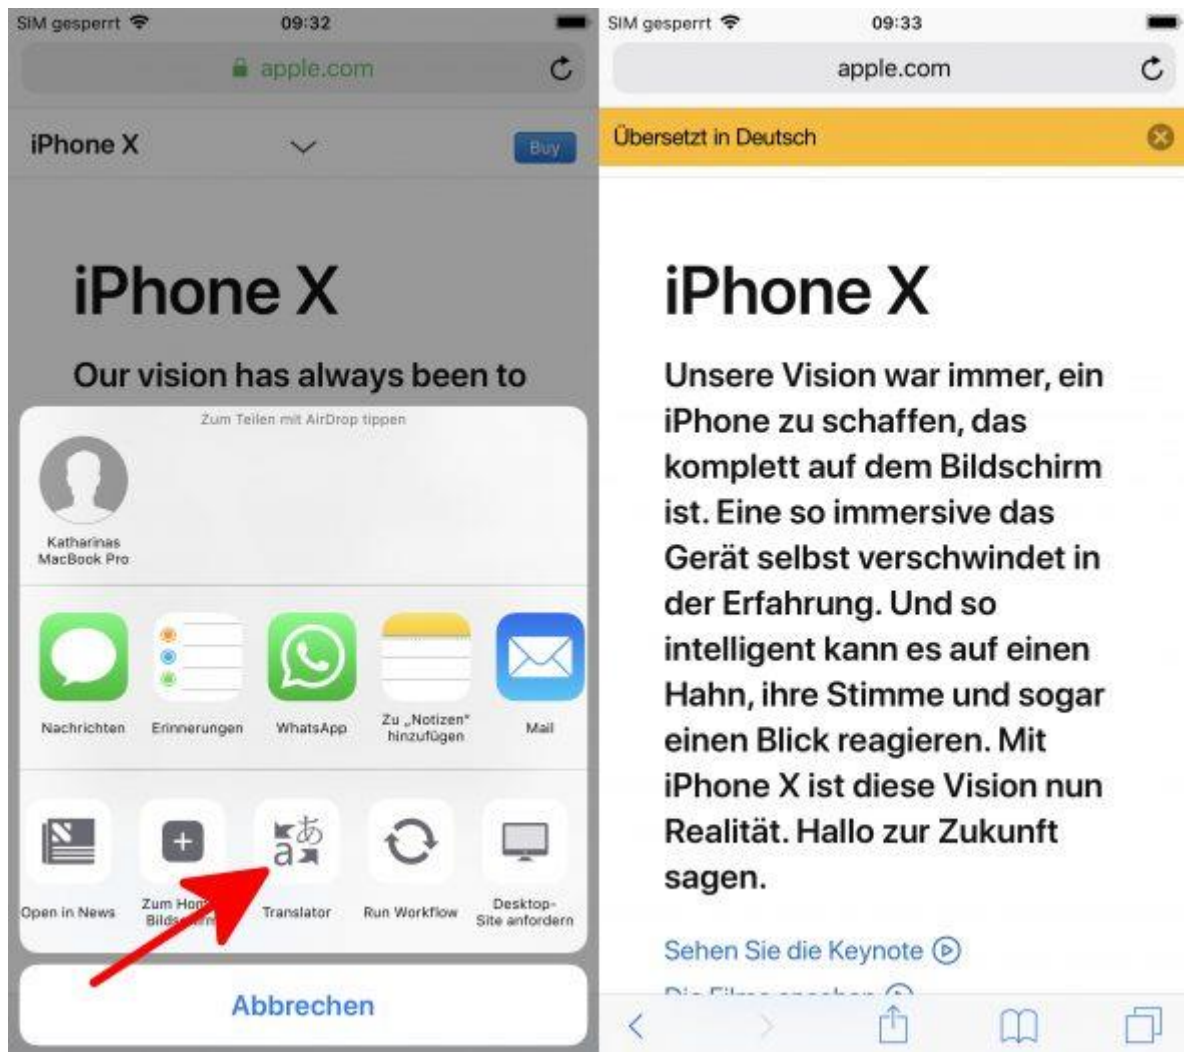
SIM gesperrt 09:32

apple.com

iPhone X

Buy

iPhone X

Our vision has always been to

Zum Teilen mit AirDrop tippen

Katharinas MacBook Pro

Nachrichten

Erinnerungen

WhatsApp

Zu „Notizen" hinzufügen

Mail

Open in News

Zum Hom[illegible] Bilds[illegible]

Translator

Run Workflow

Desktop-Site anfordern

Abbrechen

SIM gesperrt 09:33

apple.com

Übersetzt in Deutsch

iPhone X

Unsere Vision war immer, ein iPhone zu schaffen, das komplett auf dem Bildschirm ist. Eine so immersive das Gerät selbst verschwindet in der Erfahrung. Und so intelligent kann es auf einen Hahn, ihre Stimme und sogar einen Blick reagieren. Mit iPhone X ist diese Vision nun Realität. Hallo zur Zukunft sagen.

Sehen Sie die Keynote

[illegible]